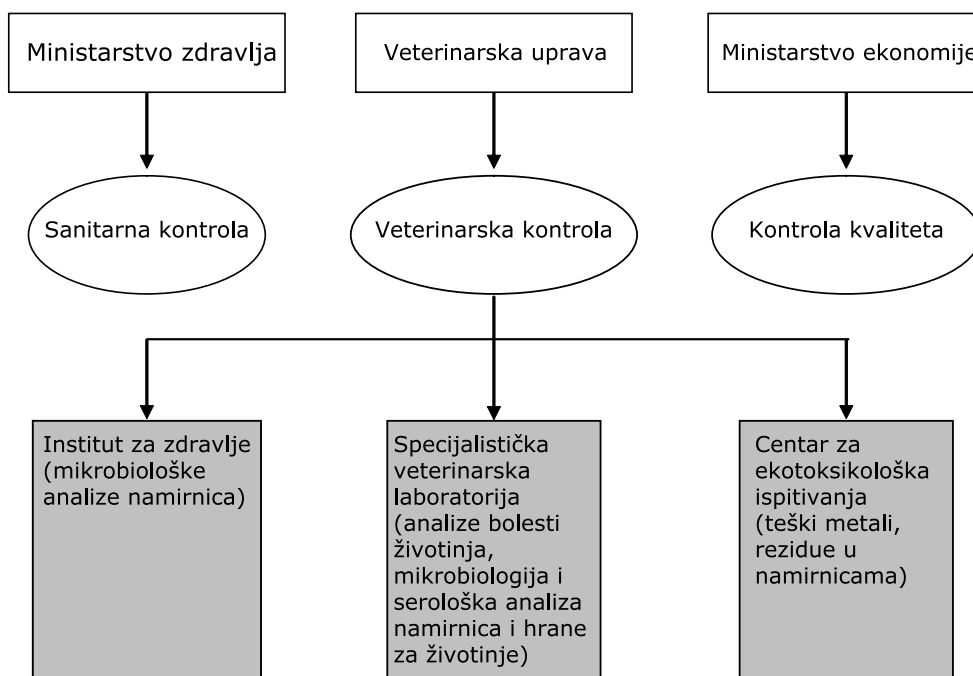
Ministarstvo zdravlja

Veterinarska uprava

Ministarstvo ekonomije

Sanitarna kontrola

Veterinarska kontrola

Kontrola kvaliteta

Institut za zdravlje (mikrobiološke analize namirnica)

Specijalistička veterinarska laboratorija (analize bolesti životinja, mikrobiologija i serološka analiza namirnica i hrane za životinje)

Centar za ekotoksikološka ispitivanja (teški metali, rezidue u namirnicama)